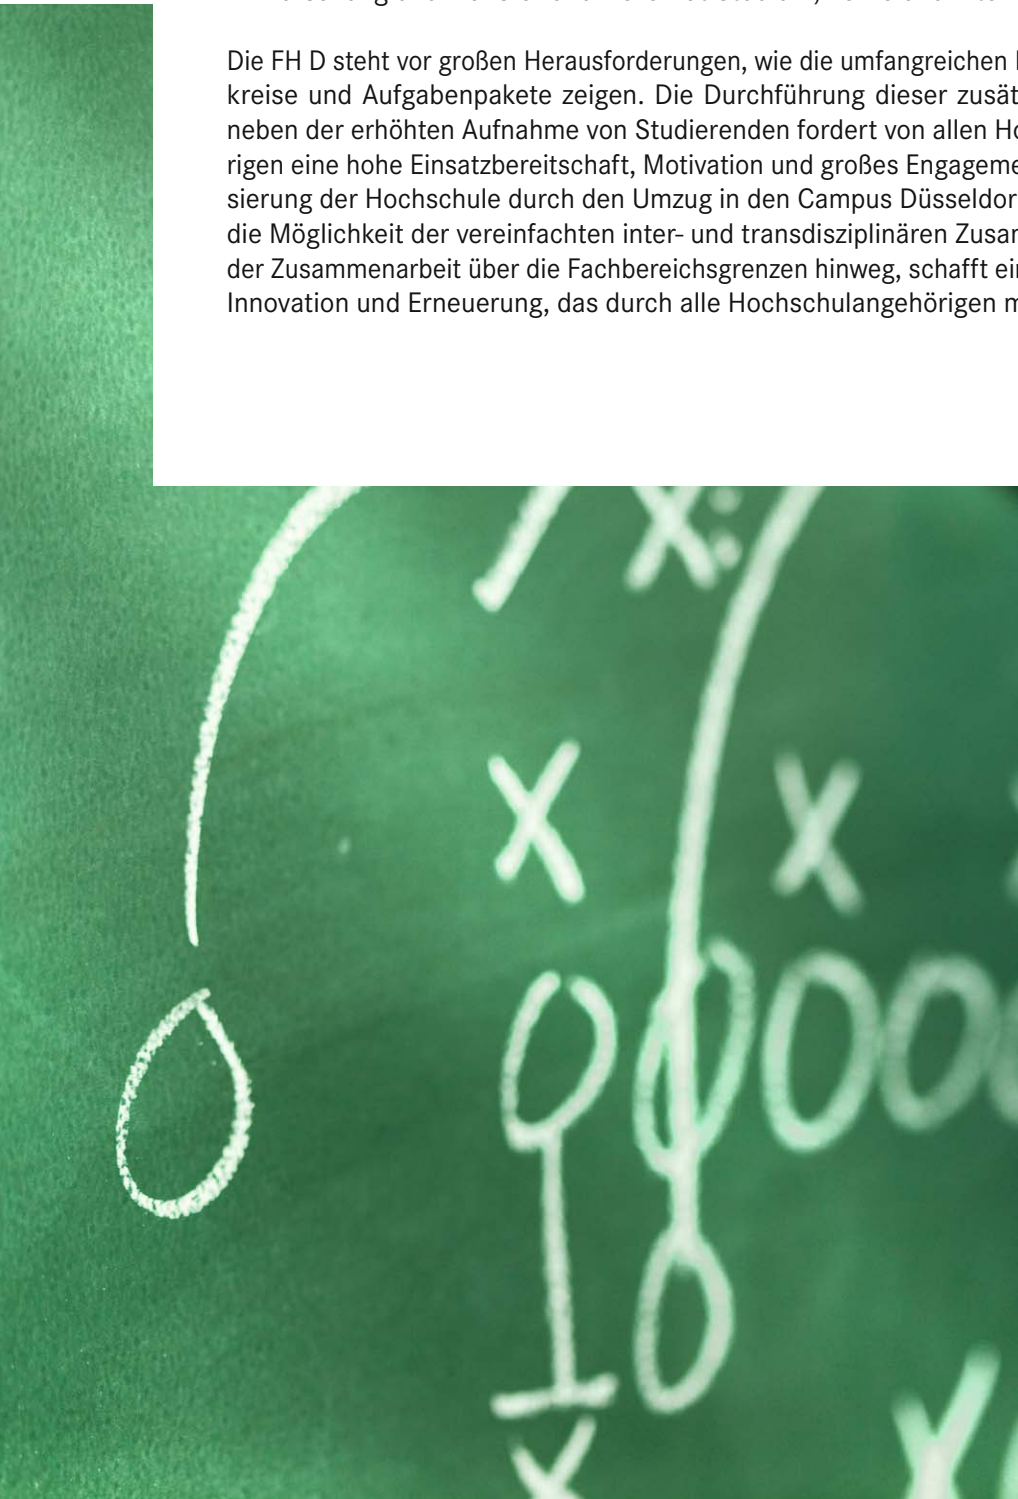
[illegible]

Die FH D steht vor großen Herausforderungen, wie die umfangreichen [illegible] kreise und Aufgabenpakete zeigen. Die Durchführung dieser zusät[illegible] neben der erhöhten Aufnahme von Studierenden fordert von allen Ho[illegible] rigen eine hohe Einsatzbereitschaft, Motivation und großes Engageme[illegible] sierung der Hochschule durch den Umzug in den Campus Düsseldor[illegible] die Möglichkeit der vereinfachten inter- und transdisziplinären Zusan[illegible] der Zusammenarbeit über die Fachbereichsgrenzen hinweg, schafft ei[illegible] Innovation und Erneuerung, das durch alle Hochschulangehörigen m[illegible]